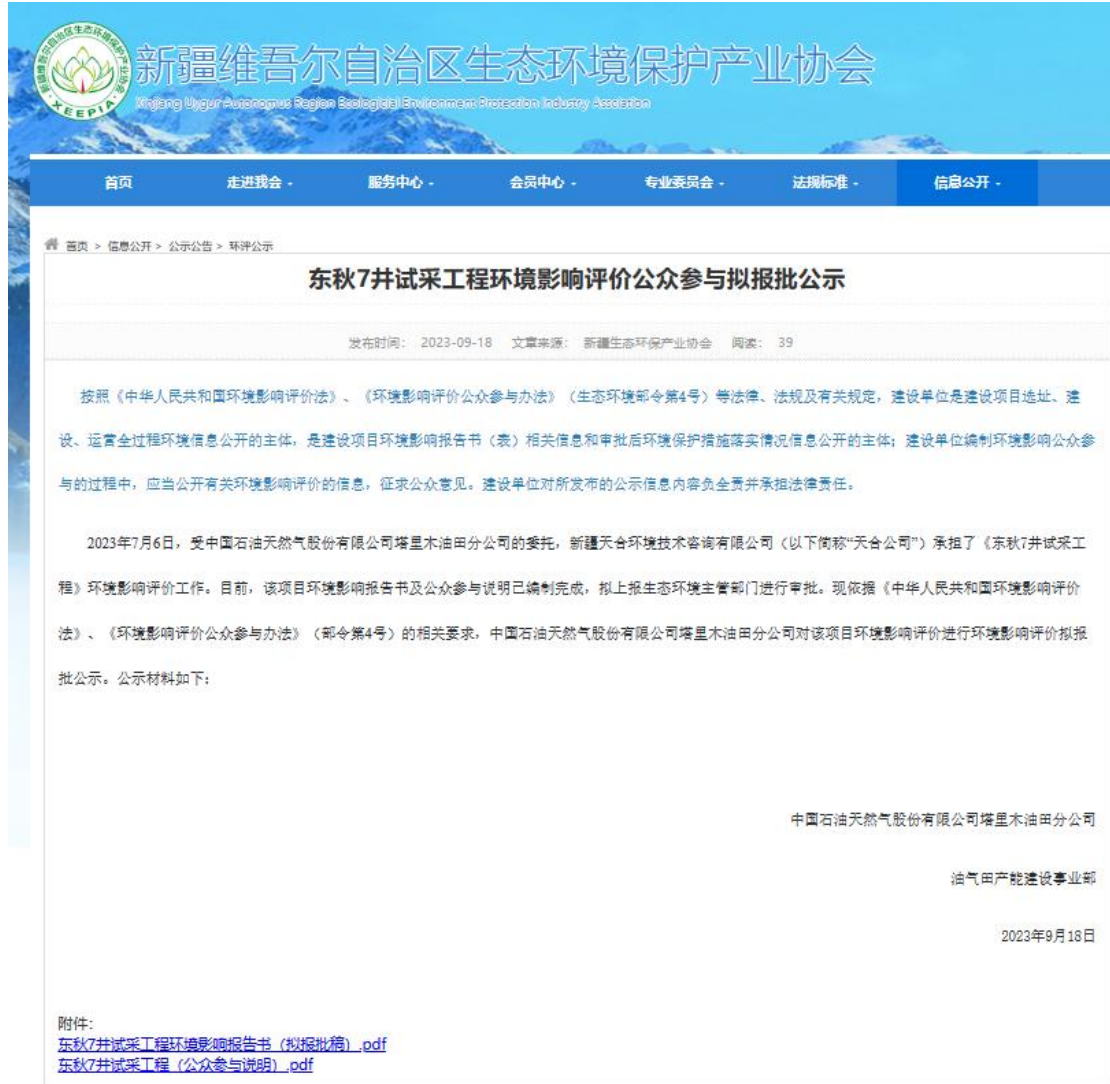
XEEPIA

新疆维吾尔自治区生态环境保护产业协会

Xinjiang Uygur Autonomous Region Ecological Environment Protection Industry Association

首页 走进我会 服务中心 会员中心 专业委员会 法规标准 信息公开

首页 > 信息公开 > 公示公告 > 环评公示

东秋7井试采工程环境影响评价公众参与拟报批公示

发布时间: 2023-09-18 文章来源: 新疆生态环保产业协会 阅读: 39

按照《中华人民共和国环境影响评价法》、《环境影响评价公众参与办法》(生态环境部令第4号)等法律、法规及有关规定，建设单位是建设项目选址、建设、运营全过程环境信息公开的主体，是建设项目环境影响报告书（表）相关信息和审批后环境保护措施落实情况信息公开的主体；建设单位编制环境影响公众参与的过程中，应当公开有关环境影响评价的信息，征求公众意见。建设单位对所发布的公示信息内容负全责并承担法律责任。

2023年7月6日，受中国石油天然气股份有限公司塔里木油田分公司的委托，新疆天合环境技术咨询有限公司（以下简称"天合公司"）承担了《东秋7井试采工程》环境影响评价工作。目前，该项目环境影响报告书及公众参与说明已编制完成，拟上报生态环境主管部门进行审批。现依据《中华人民共和国环境影响评价法》、《环境影响评价公众参与办法》(部令第4号)的相关要求，中国石油天然气股份有限公司塔里木油田分公司对该项目环境影响评价进行环境影响评价拟报批公示。公示材料如下：

中国石油天然气股份有限公司塔里木油田分公司

油气田产能建设事业部

2023年9月18日

附件:
东秋7井试采工程环境影响报告书（拟报批稿）.pdf
东秋7井试采工程（公众参与说明）.pdf